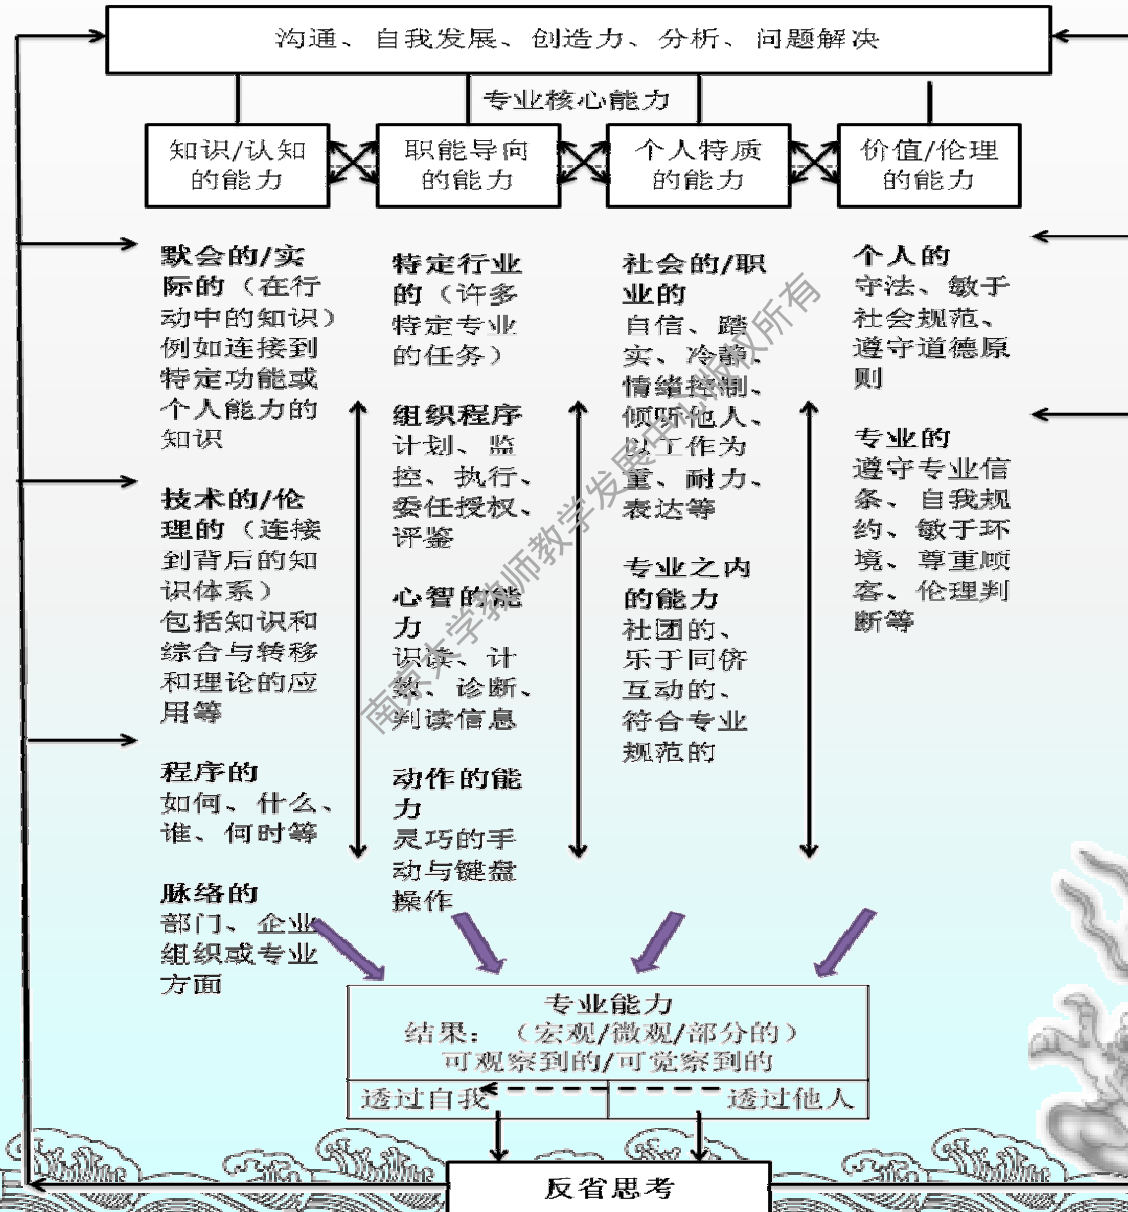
沟通、自我发展、创造力、分析、问题解决

专业核心能力

知识/认知的能力

职能导向的能力

个人特质的能力

价值/伦理的能力

默会的/实际的（在行动中的知识）例如连接到特定功能或个人能力的知识

技术的/伦理的（连接到背后的知识体系）包括知识和综合与转移和理论的应用等

程序的 如何、什么、谁、何时等

脉络的 部门、企业组织或专业方面

特定行业的（许多特定专业的任务）

组织程序 计划、监控、执行、委任授权、评鉴

心智的能力 识读、计数、诊断、判读信息

动作的能力 灵巧的手动与键盘操作

社会的/职业的 自信、踏实、冷静、情绪控制、倾听他人、以工作为重、耐力、表达等

专业之内的能力 社团的、乐于同侪互动的、符合专业规范的

个人的 守法、敏于社会规范、遵守道德原则

专业的 遵守专业信条、自我规约、敏于环境、尊重顾客、伦理判断等

专业能力
结果：（宏观/微观/部分的）
可观察到的/可觉察到的

透过自我

透过他人

反省思考

南京大学教师教学发展中心版权所有